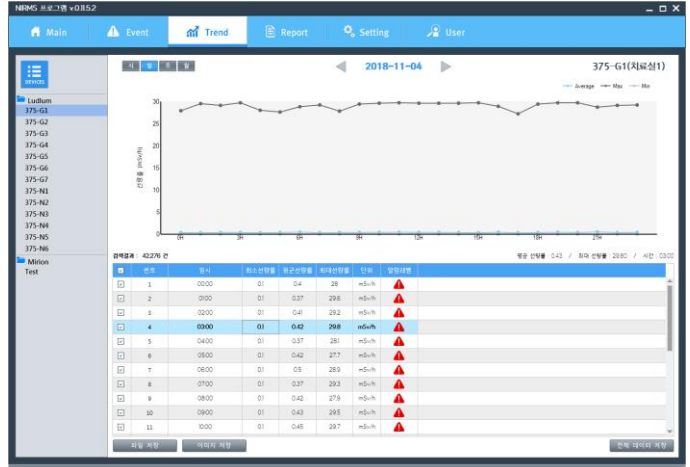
NIRMS 프로그램 v0.0.5.2

Main
Event
Trend
Report
Setting
User

DEVICES

Ludlum
375-G1
375-G2
375-G3
375-G4
375-G5
375-G6
375-G7
375-N1
375-N2
375-N3
375-N4
375-N5
375-N6
Mirion
Test

시 일 주 월

2018-11-04

375-G1(치료실1)

Average Max Min

30
25
20
15
10
5
0

선량률 (mSv/h)

0H 3H 6H 9H 12H 15H 18H 21H

검색결과 : 42,276 건

평균 선량률 : 0.43 / 최대 선량률 : 29.80 / 시간 : 03:00

| | 번호 | 일시 | 최소선량률 | 평균선량률 | 최대선량률 | 단위 | 알람레벨 |
|---|---|---|---|---|---|---|---|
| | 1 | 00:00 | 0.1 | 0.4 | 28 | mSv/h | |
| | 2 | 01:00 | 0.1 | 0.37 | 29.6 | mSv/h | |
| | 3 | 02:00 | 0.1 | 0.41 | 29.2 | mSv/h | |
| | 4 | 03:00 | 0.1 | 0.42 | 29.8 | mSv/h | |
| | 5 | 04:00 | 0.1 | 0.37 | 28.1 | mSv/h | |
| | 6 | 05:00 | 0.1 | 0.42 | 27.7 | mSv/h | |
| | 7 | 06:00 | 0.1 | 0.5 | 28.9 | mSv/h | |
| | 8 | 07:00 | 0.1 | 0.37 | 29.3 | mSv/h | |
| | 9 | 08:00 | 0.1 | 0.42 | 27.9 | mSv/h | |
| | 10 | 09:00 | 0.1 | 0.43 | 29.5 | mSv/h | |
| | 11 | 10:00 | 0.1 | 0.45 | 29.7 | mSv/h | |

파일 저장
이미지 저장
전체 데이터 저장